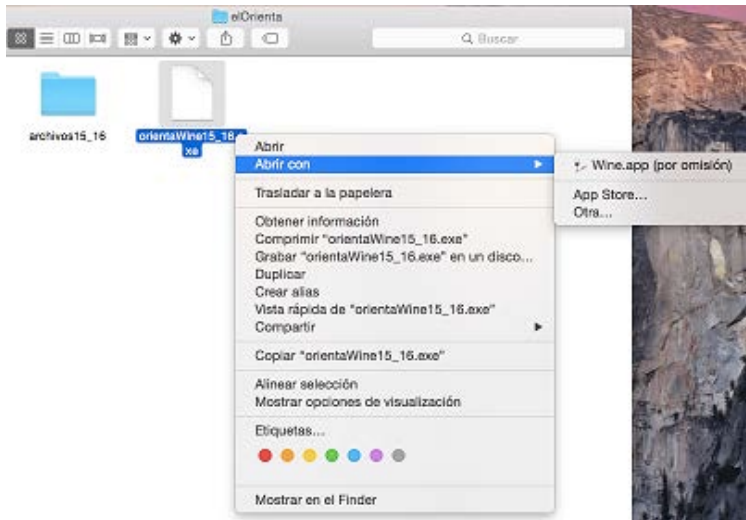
elOrienta

Buscar

archivos15_16

orientaWine15_16.exe

Abrir
Abrir con
Trasladar a la papelera
Obtener información
Comprimir "orientaWine15_16.exe"
Grabar "orientaWine15_16.exe" en un disco...
Duplicar
Crear alias
Vista rápida de "orientaWine15_16.exe"
Compartir
Copiar "orientaWine15_16.exe"
Alinear selección
Mostrar opciones de visualización
Etiquetas...
Mostrar en el Finder

Wine.app (por omisión)
App Store...
Otra...